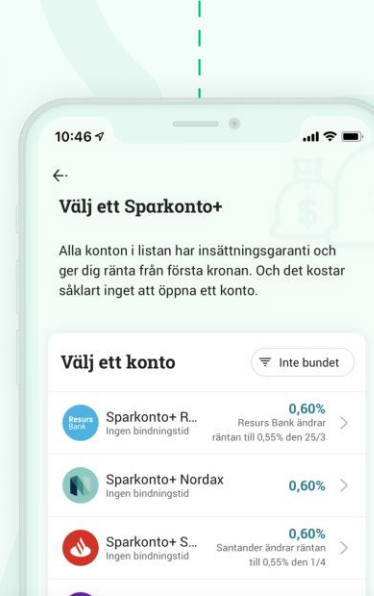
10:46

Välj ett Sparkonto+

Alla konton i listan har insättningsgaranti och ger dig ränta från första kronan. Och det kostar såklart inget att öppna ett konto.

Välj ett konto

Inte bundet

Resurs Bank

Sparkonto+ R...
Ingen bindningstid

0,60%
Resurs Bank ändrar räntan till 0,55% den 25/3

Sparkonto+ Nordax
Ingen bindningstid

0,60%

Sparkonto+ S...
Ingen bindningstid

0,60%
Santander ändrar räntan till 0,55% den 1/4